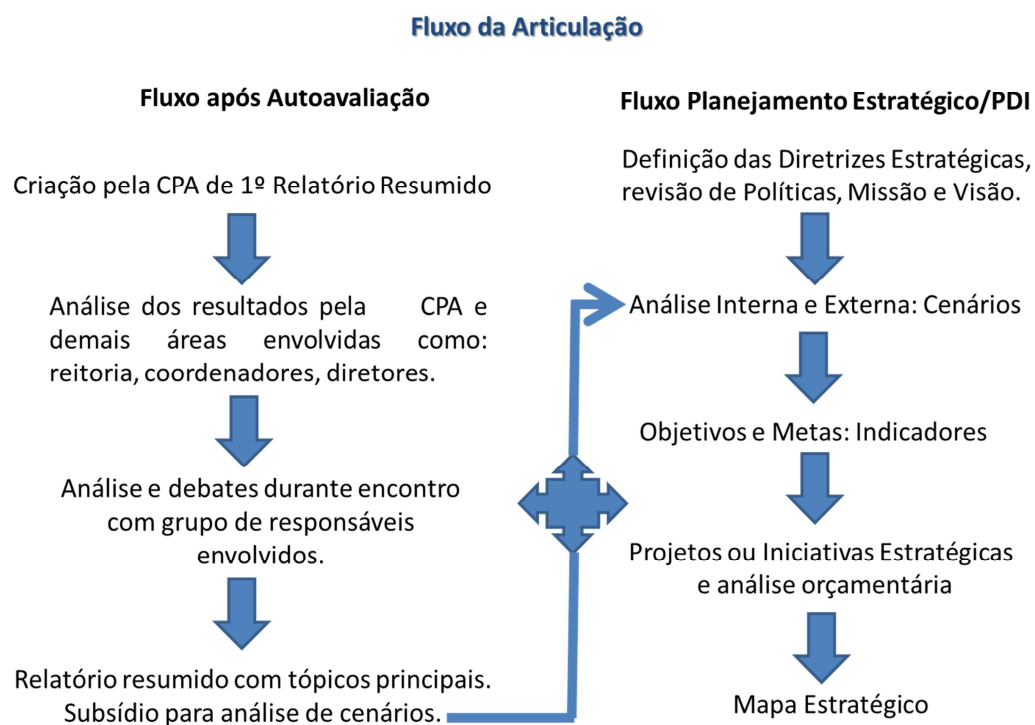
Fluxo da Articulação

Fluxo após Autoavaliação

Criação pela CPA de 1º Relatório Resumido

Análise dos resultados pela CPA e demais áreas envolvidas como: reitoria, coordenadores, diretores.

Análise e debates durante encontro com grupo de responsáveis envolvidos.

Relatório resumido com tópicos principais. Subsídio para análise de cenários.

Fluxo Planejamento Estratégico/PDI

Definição das Diretrizes Estratégicas, revisão de Políticas, Missão e Visão.

Análise Interna e Externa: Cenários

Objetivos e Metas: Indicadores

Projetos ou Iniciativas Estratégicas e análise orçamentária

Mapa Estratégico